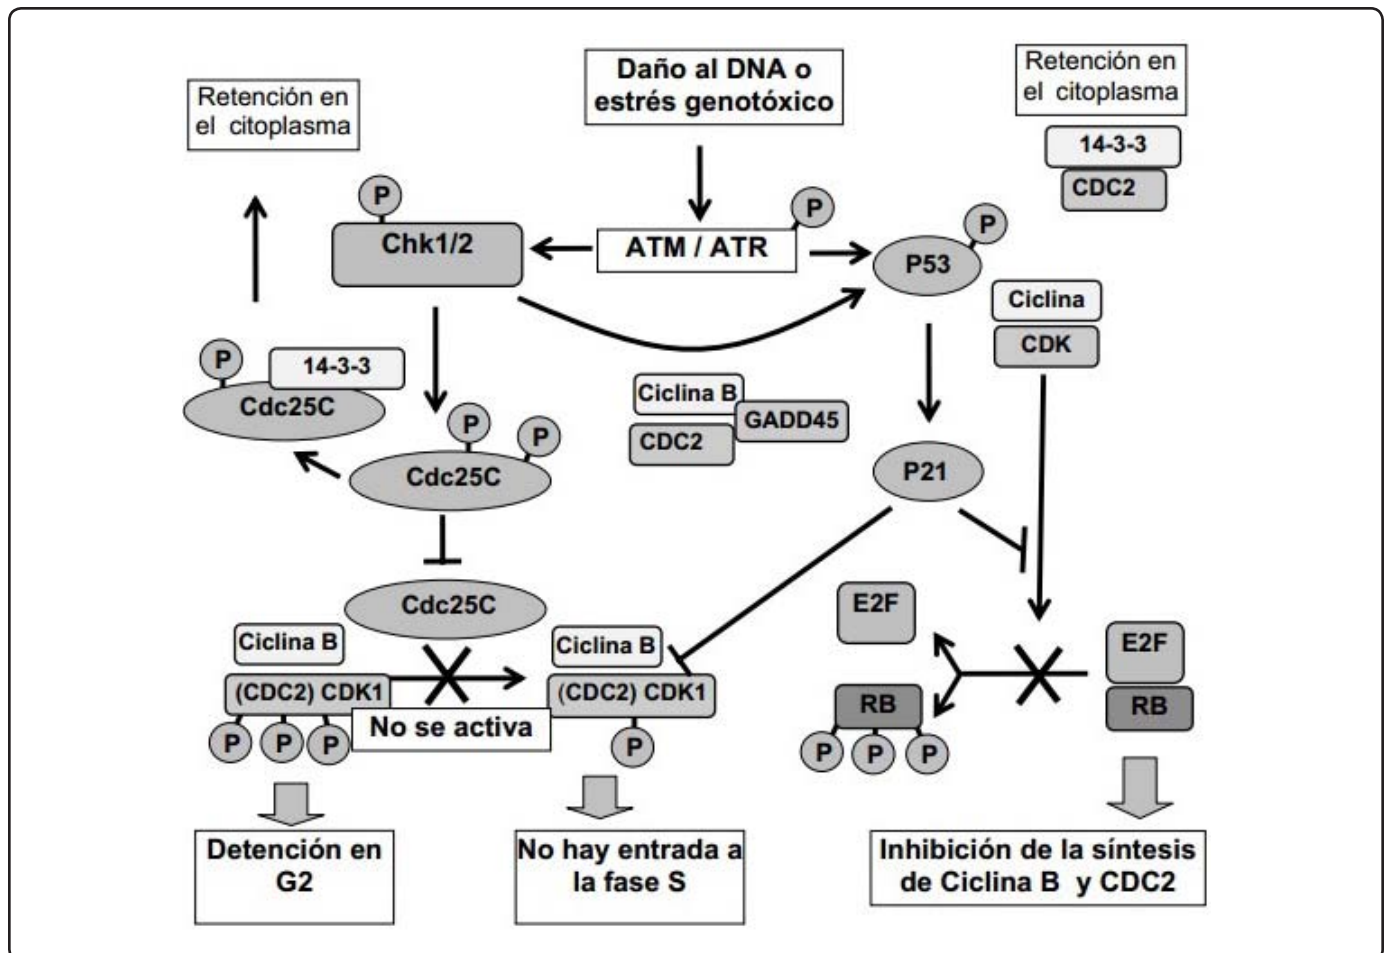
Daño al DNA o estrés genotóxico

Retención en el citoplasma

Retención en el citoplasma

14-3-3

CDC2

P

Chk1/2

P

ATM / ATR

P

P53

Ciclina

CDK

P

14-3-3

Cdc25C

P

P

Cdc25C

Ciclina B

GADD45

CDC2

P21

Cdc25C

E2F

E2F

RB

Ciclina B

(CDC2) CDK1

P

P

P

No se activa

Ciclina B

(CDC2) CDK1

P

RB

P

P

P

Detención en G2

No hay entrada a la fase S

Inhibición de la síntesis de Ciclina B y CDC2